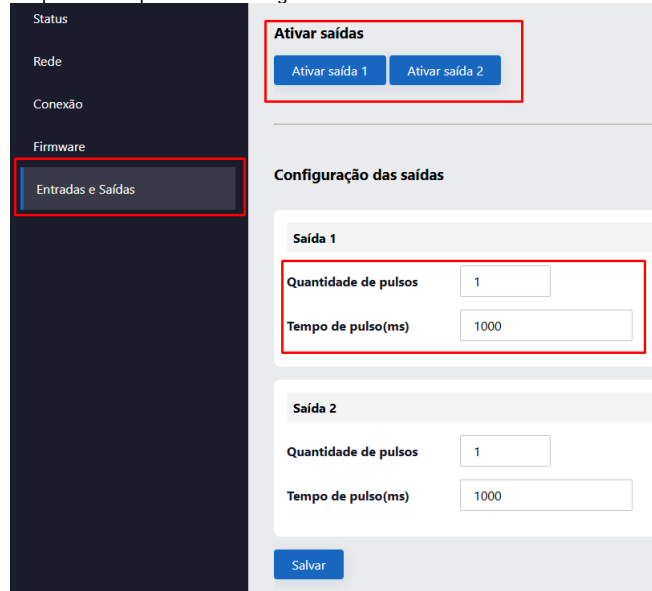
Status

Rede

Conexão

Firmware

Entradas e Saídas

Ativar saídas

Ativar saída 1

Ativar saída 2

Configuração das saídas

Saída 1

Quantidade de pulsos 1

Tempo de pulso(ms) 1000

Saída 2

Quantidade de pulsos 1

Tempo de pulso(ms) 1000

Salvar